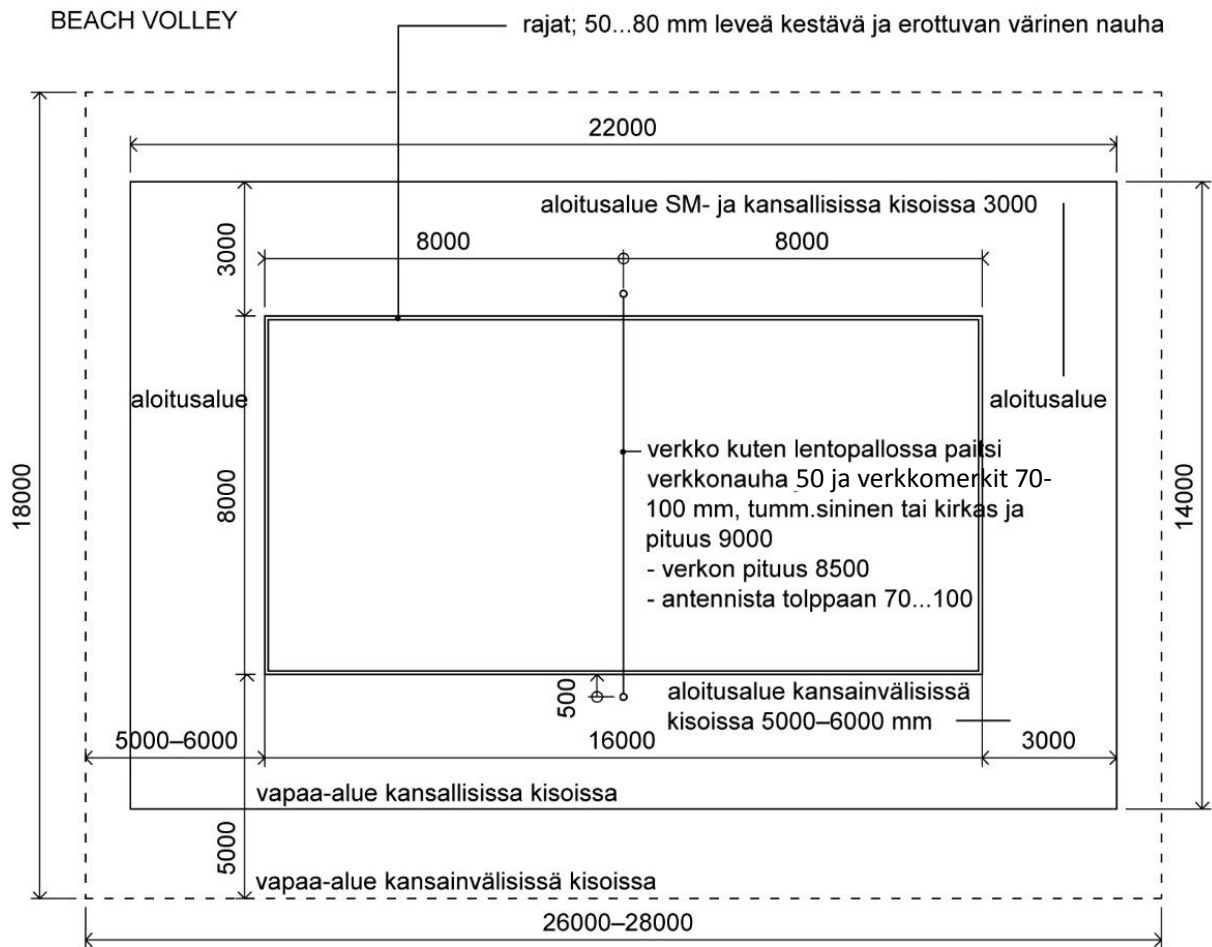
BEACH VOLLEY

rajat; 50...80 mm leveä kestävä ja erottuvan värinen nauha

22000

aloitusalue SM- ja kansallisissa kisoissa 3000

3000

8000

8000

aloitusalue

aloitusalue

18000

8000

verkko kuten lentopallossa paitsi verkkonauha 50 ja verkkomerkit 70-100 mm, tumm.sininen tai kirkas ja pituus 9000
- verkon pituus 8500
- antennista tolppaan 70...100

14000

500

aloitusalue kansainvälisissä kisoissa 5000–6000 mm

5000–6000

16000

3000

vapaa-alue kansallisissa kisoissa

5000

vapaa-alue kansainvälisissä kisoissa

26000–28000